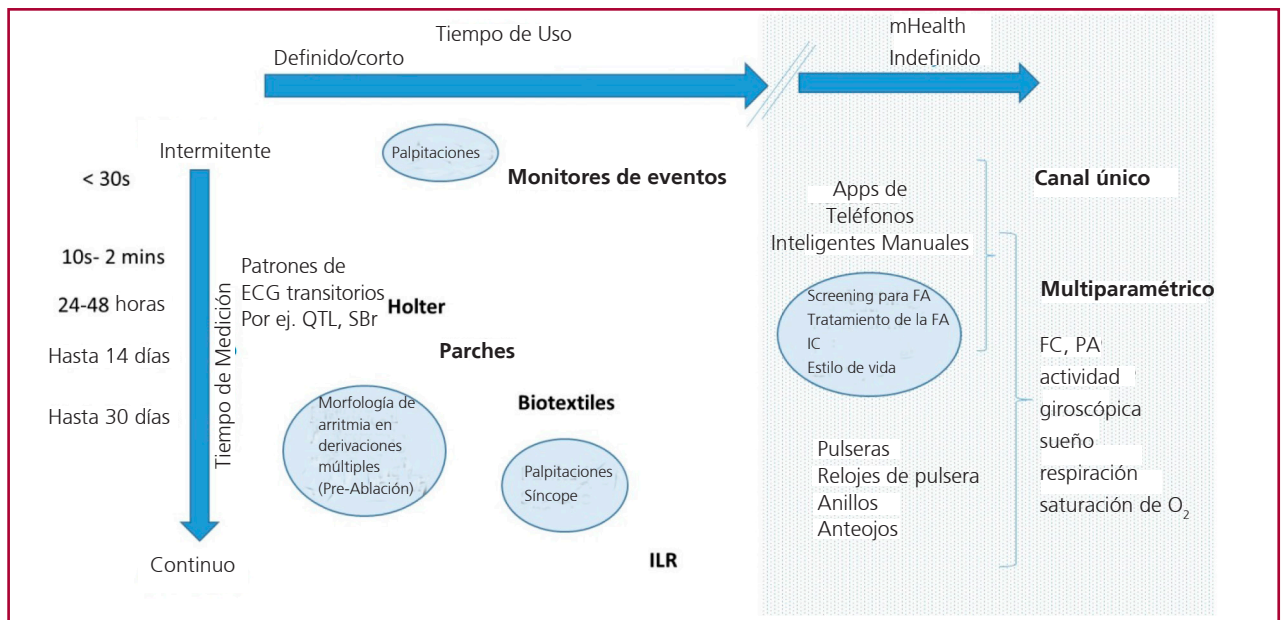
Tiempo de Uso

Definido/corto

mHealth
Indefinido

Intermitente

< 30s

10s- 2 mins

24-48 horas

Hasta 14 días

Hasta 30 días

Tiempo de Medición

Continuo

Palpitaciones

Monitores de eventos

Patrones de ECG transitorios Por ej. QTL, SBr

Holter

Parches

Biotextiles

Morfología de arritmia en derivaciones múltiples (Pre-Ablación)

Palpitaciones
Síncope

ILR

Apps de Teléfonos Inteligentes Manuales

Screening para FA
Tratamiento de la FA
IC
Estilo de vida

Pulseras
Relojes de pulsera
Anillos
Anteojos

Canal único

Multiparamétrico

FC, PA
actividad
giroscópica
sueño
respiración
saturación de $O_2$